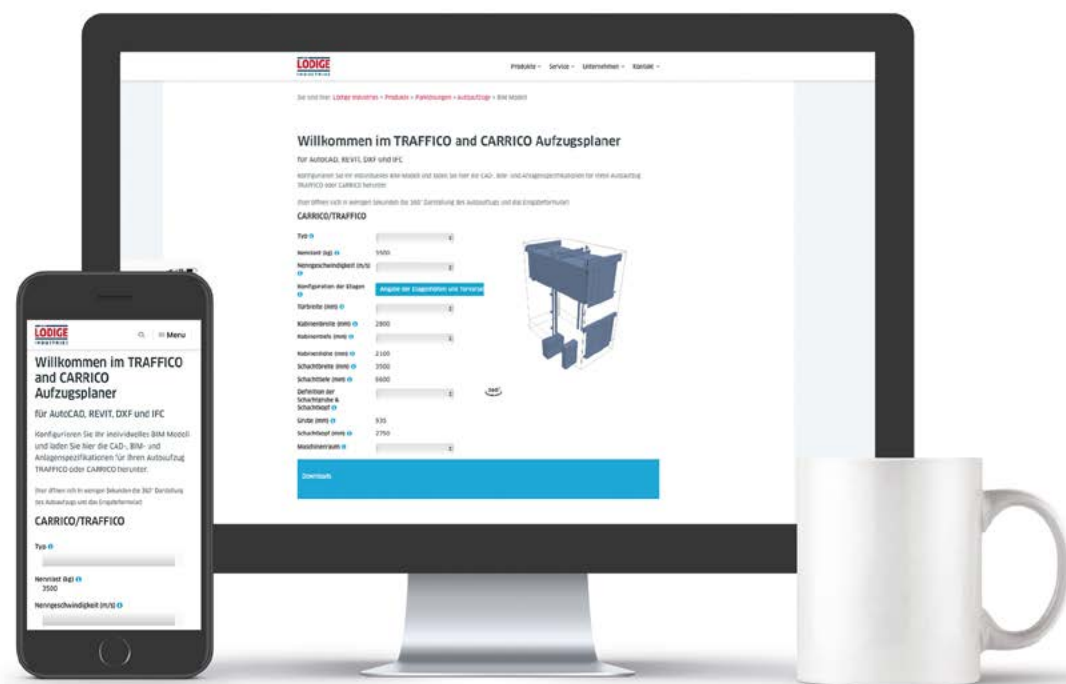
LÖDIGE INDUSTRIES

Produkte Service Unternehmen Kontakt

Sie sind hier: Lödige Industries > Produkte > Parklösungen > Autoaufzüge > BIM Modell

Willkommen im TRAFFICO and CARRICO Aufzugsplaner

für AutoCAD, REVIT, DXF und IFC

Konfigurieren Sie Ihr individuelles BIM Modell und laden Sie hier die CAD-, BIM- und Anlagenspezifikationen für Ihren Autoaufzug TRAFFICO oder CARRICO herunter.

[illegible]

CARRICO/TRAFFICO

Typ
Nennlast (kg) 3500
Nenngeschwindigkeit (m/s)
Konfiguration der Etagen
Angabe der Etagenhöhen und Torseite
Türbreite (mm)
Kabinenbreite (mm) 2800
Kabinentiefe (mm)
Kabinenhöhe (mm) 2100
Schachtbreite (mm) 3500
Schachttiefe (mm) 6600
Definition der Schachtgrube & Schachtkopf
Grube (mm) 935
Schachtkopf (mm) 2750
Maschinenraum

360°

Downloads

LÖDIGE INDUSTRIES

Menu

Willkommen im TRAFFICO and CARRICO Aufzugsplaner

für AutoCAD, REVIT, DXF und IFC

Konfigurieren Sie Ihr individuelles BIM Modell und laden Sie hier die CAD-, BIM- und Anlagenspezifikationen für Ihren Autoaufzug TRAFFICO oder CARRICO herunter.

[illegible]

CARRICO/TRAFFICO

Typ

Nennlast (kg)
3500

Nenngeschwindigkeit (m/s)